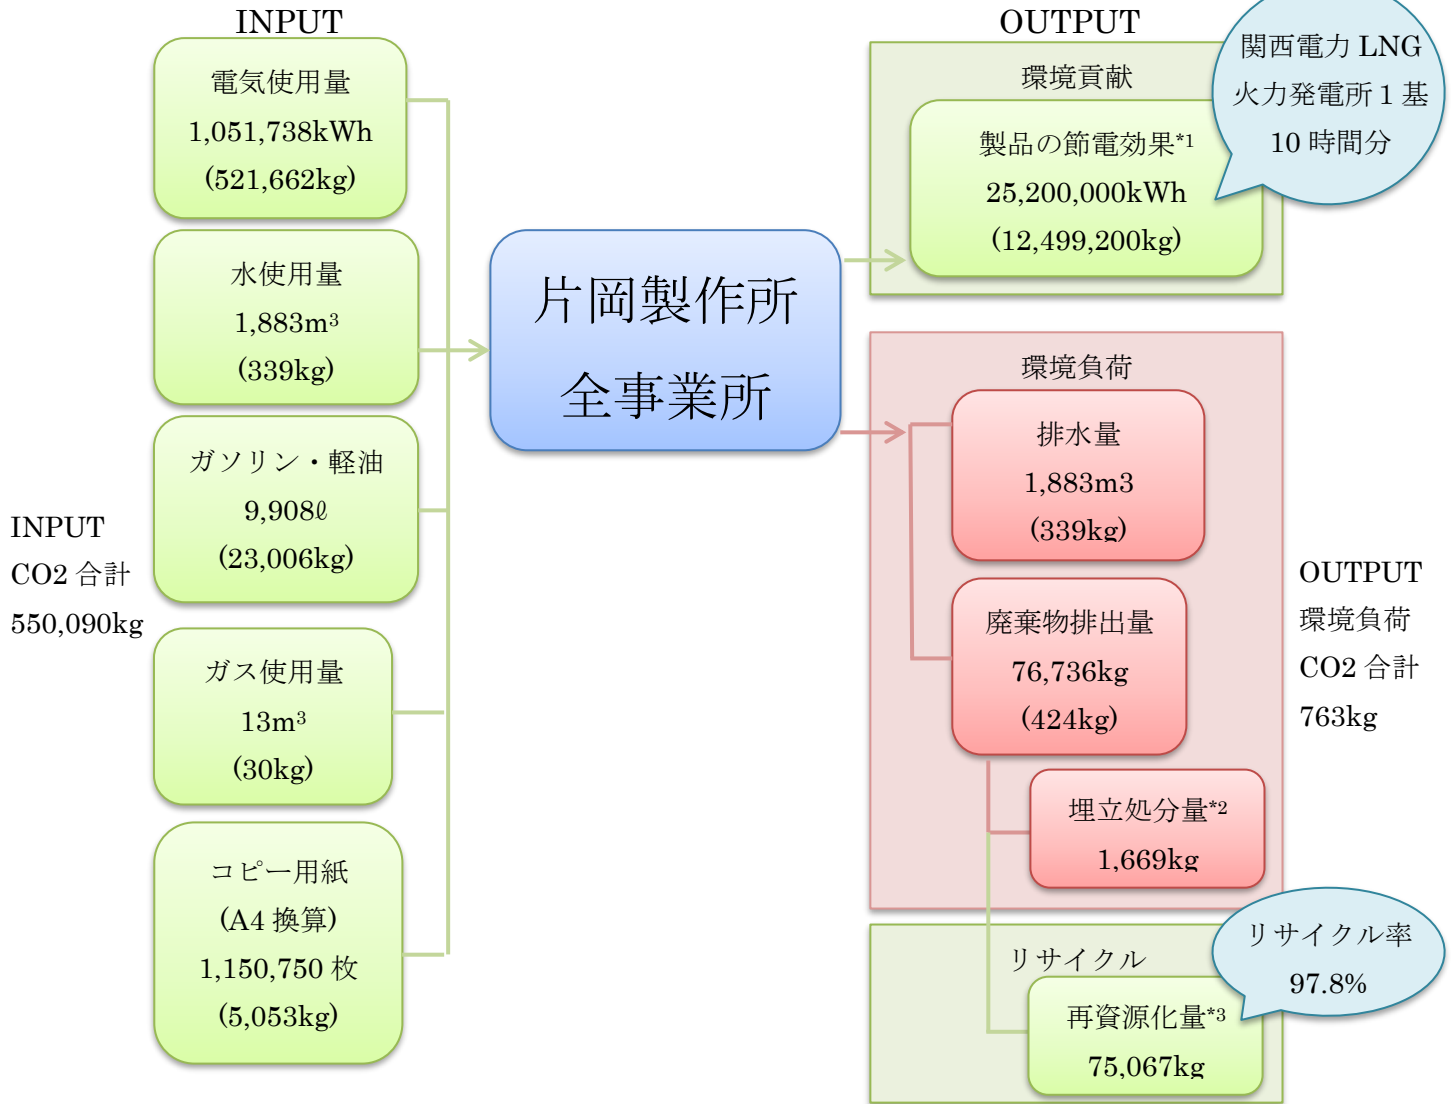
INPUT

電気使用量
1,051,738kWh
(521,662kg)

水使用量
1,883m³
(339kg)

ガソリン・軽油
9,908ℓ
(23,006kg)

ガス使用量
13m³
(30kg)

コピー用紙
(A4 換算)
1,150,750 枚
(5,053kg)

INPUT
CO2 合計
550,090kg

片岡製作所
全事業所

OUTPUT

環境貢献

製品の節電効果*1
25,200,000kWh
(12,499,200kg)

関西電力 LNG
火力発電所 1 基
10 時間分

環境負荷

排水量
1,883m3
(339kg)

廃棄物排出量
76,736kg
(424kg)

埋立処分量*2
1,669kg

OUTPUT
環境負荷
CO2 合計
763kg

リサイクル

再資源化量*3
75,067kg

リサイクル率
97.8%